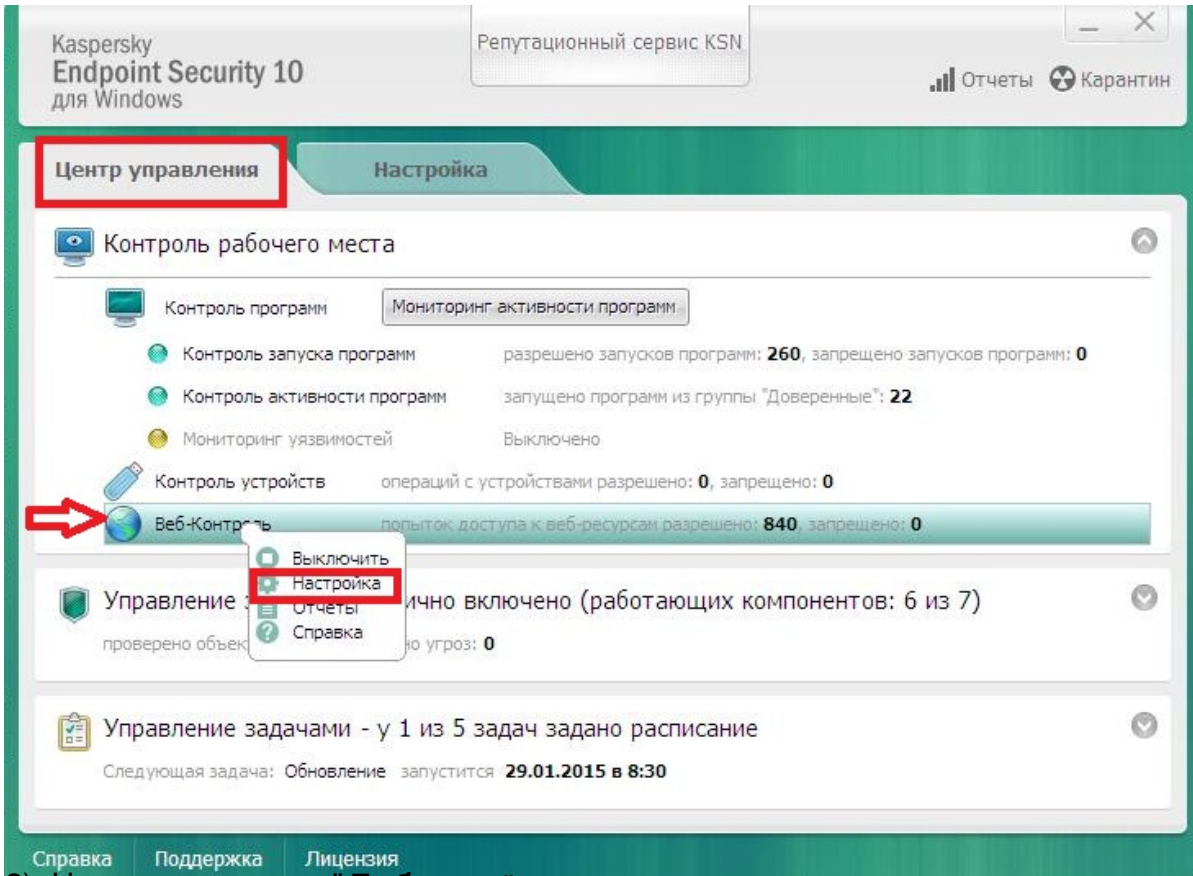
Kaspersky
Endpoint Security 10
для Windows

Репутационный сервис KSN

Отчеты Карантин

Центр управления

Настройка

Контроль рабочего места

Контроль программ

Мониторинг активности программ

Контроль запуска программ разрешено запусков программ: 260, запрещено запусков программ: 0

Контроль активности программ запущено программ из группы "Доверенные": 22

Мониторинг уязвимостей Выключено

Контроль устройств операций с устройствами разрешено: 0, запрещено: 0

Веб-Контроль попыток доступа к веб-ресурсам разрешено: 840, запрещено: 0

Выключить
Настройка
Отчеты
Справка

Управление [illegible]чно включено (работающих компонентов: 6 из 7)

проверено объек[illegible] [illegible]о угроз: 0

Управление задачами - у 1 из 5 задач задано расписание

Следующая задача: Обновление запустится 29.01.2015 в 8:30

Справка Поддержка Лицензия